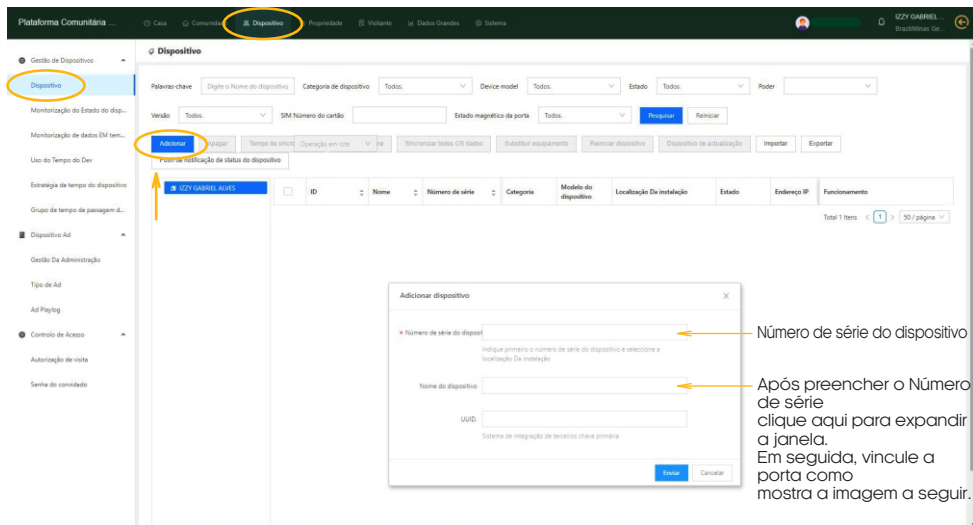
Plataforma Comunitária ... Casa Comunidade Dispositivo Propriedade Visitante Dados Grandes Sistema IZZY GABRIEL... Brazil/Minas Ge...

Gestão de Dispositivos
Dispositivo
Monitorização do Estado do disp...
Monitorização de dados EM tem...
Uso do Tempo do Dev
Estratégia de tempo do dispositivo
Grupo de tempo de passagem d...
Dispositivo Ad
Gestão Da Administração
Tipo de Ad
Ad Playlog
Controlo de Acesso
Autorização de visita
Senha do convidado

Dispositivo

Palavras-chave Digite o Nome do dispositivo Categoria de dispositivo Todos. Device model Todos. Estado Todos. Poder
Versão Todos. SIM Número do cartão Estado magnético da porta Todos. Pesquisar Reiniciar

Adicionar Apagar Tempo de sincr Operação em lote Sincronizar todos OS dados Substituir equipamento Reiniciar dispositivo Dispositivo de actualização Importar Exportar
Push de notificação de status do dispositivo

IZZY GABRIEL ALVES

| ID | Nome | Número de série | Categoria | Modelo do dispositivo | Localização Da instalação | Estado | Endereço IP | Funcionamento |
|---|---|---|---|---|---|---|---|---|

Total 1 Itens < 1 > 50 / página

Adicionar dispositivo ×
* Número de série do disposi
Indique primeiro o número de série do dispositivo e seleccione a localização Da instalação
Nome do dispositivo
UUID
Sistema de integração de terceiros chave primária
Enviar Cancelar

Número de série do dispositivo

Após preencher o Número de série clique aqui para expandir a janela. Em seguida, vincule a porta como mostra a imagem a seguir.